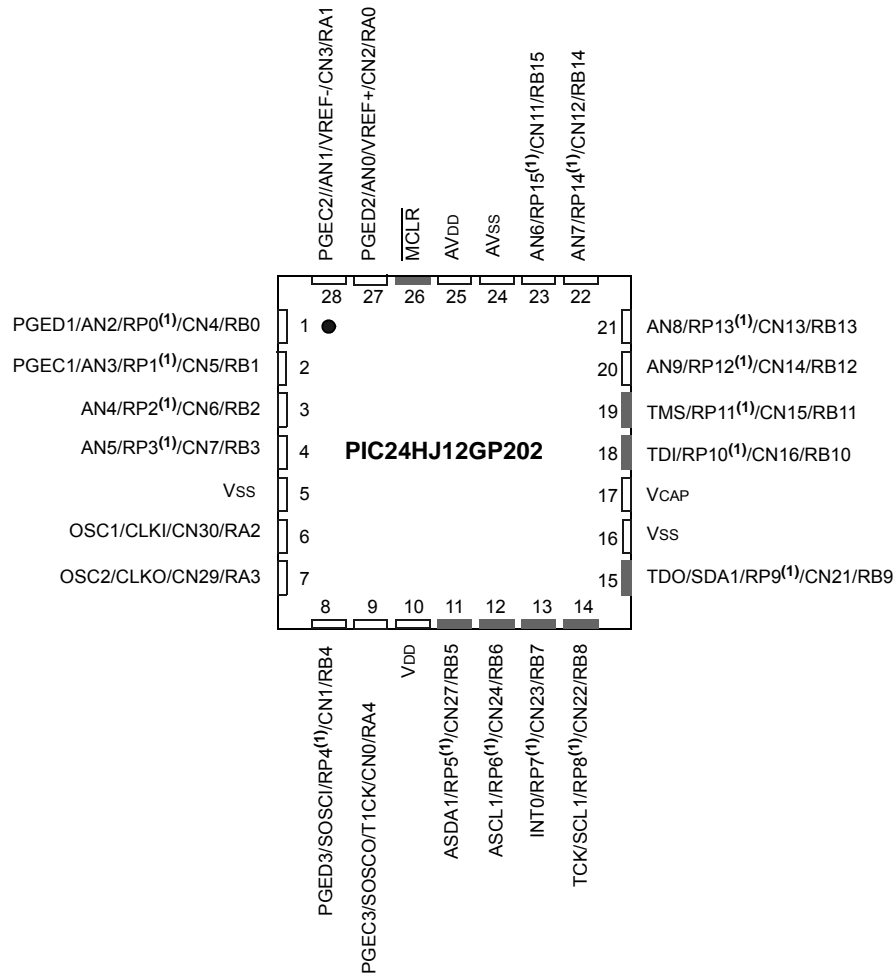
PGEC2//AN1/VREF-/CN3/RA1
PGED2/AN0/VREF+/CN2/RA0
$\overline{MCLR}$
AVDD
AVSS
AN6/RP15$^{(1)}$/CN11/RB15
AN7/RP14$^{(1)}$/CN12/RB14

28 27 26 25 24 23 22

PGED1/AN2/RP0$^{(1)}$/CN4/RB0 1
PGEC1/AN3/RP1$^{(1)}$/CN5/RB1 2
AN4/RP2$^{(1)}$/CN6/RB2 3
AN5/RP3$^{(1)}$/CN7/RB3 4
VSS 5
OSC1/CLKI/CN30/RA2 6
OSC2/CLKO/CN29/RA3 7

PIC24HJ12GP202

21 AN8/RP13$^{(1)}$/CN13/RB13
20 AN9/RP12$^{(1)}$/CN14/RB12
19 TMS/RP11$^{(1)}$/CN15/RB11
18 TDI/RP10$^{(1)}$/CN16/RB10
17 VCAP
16 VSS
15 TDO/SDA1/RP9$^{(1)}$/CN21/RB9

8 9 10 11 12 13 14

PGED3/SOSCI/RP4$^{(1)}$/CN1/RB4
PGEC3/SOSCO/T1CK/CN0/RA4
VDD
ASDA1/RP5$^{(1)}$/CN27/RB5
ASCL1/RP6$^{(1)}$/CN24/RB6
INT0/RP7$^{(1)}$/CN23/RB7
TCK/SCL1/RP8$^{(1)}$/CN22/RB8